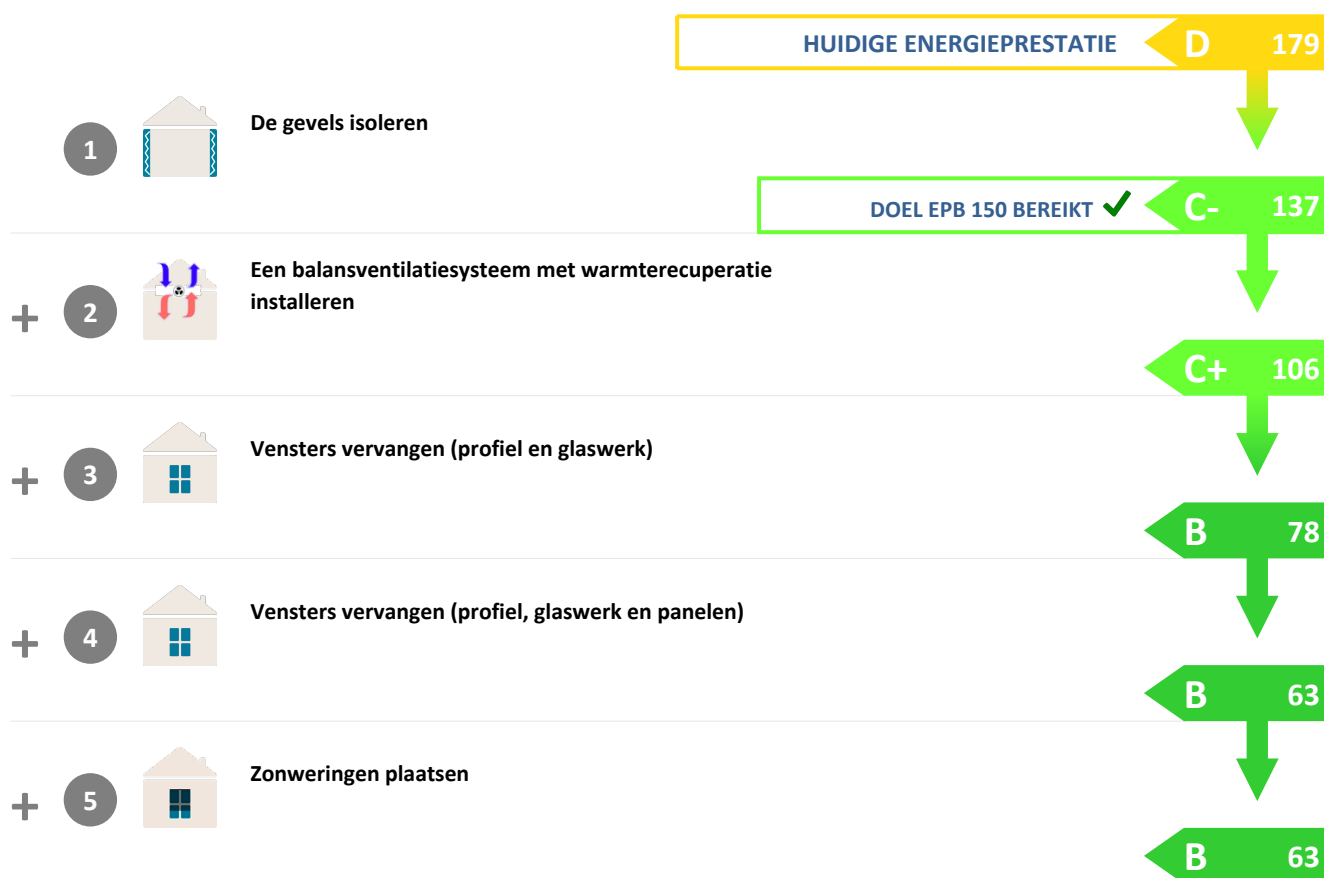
HUIDIGE ENERGIEPRESTATIE D 179

1 De gevels isoleren

DOEL EPB 150 BEREIKT ✓ C- 137

+ 2 Een balansventilatiesysteem met warmterecuperatie installeren

C+ 106

+ 3 Vensters vervangen (profiel en glaswerk)

B 78

+ 4 Vensters vervangen (profiel, glaswerk en panelen)

B 63

+ 5 Zonweringen plaatsen

B 63